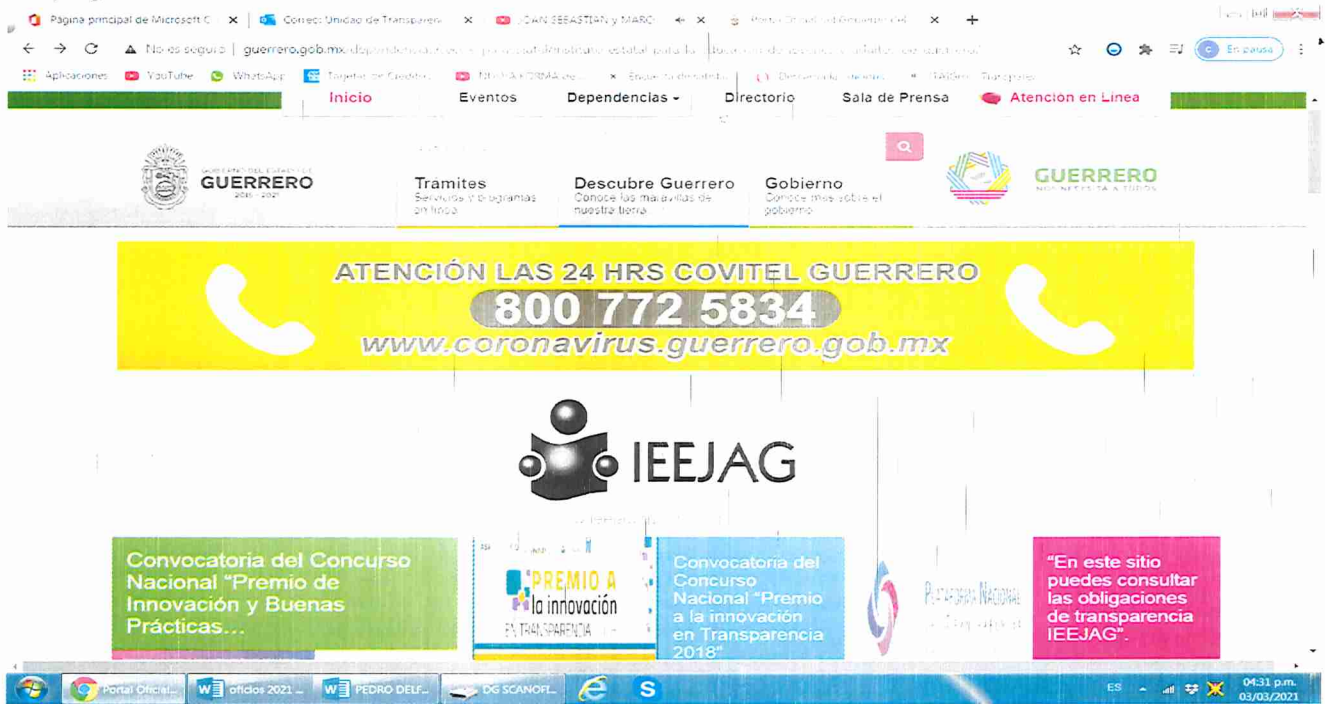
Página principal de Microsoft O ×
Correo: Unidad de Transparencia ×
JOAN SEBASTIAN y MARC ×
Portal Oficial del Gobierno del ×
+

No es seguro | guerrero.gob.mx/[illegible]

En pausa

Aplicaciones YouTube WhatsApp Tarjetas de Crédito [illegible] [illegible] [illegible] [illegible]

Inicio Eventos Dependencias Directorio Sala de Prensa Atención en Línea

GOBIERNO DEL ESTADO DE GUERRERO 2015 - 2021

Trámites
Servicios y programas en línea

Descubre Guerrero
Conoce las maravillas de nuestra tierra

Gobierno
Conoce más sobre el gobierno

GUERRERO
NOS NECESITA A TODOS

ATENCIÓN LAS 24 HRS COVITEL GUERRERO
800 772 5834
www.coronavirus.guerrero.gob.mx

IEEJAG

Convocatoria del Concurso Nacional "Premio de Innovación y Buenas Prácticas...

PREMIO A la innovación EN TRANSPARENCIA

Convocatoria del Concurso Nacional "Premio a la innovación en Transparencia 2018"

PLATAFORMA NACIONAL

"En este sitio puedes consultar las obligaciones de transparencia IEEJAG".

Portal Oficial... oficios 2021 ... PEDRO DELF... DG SCANOFI...

ES 04:31 p.m. 03/03/2021